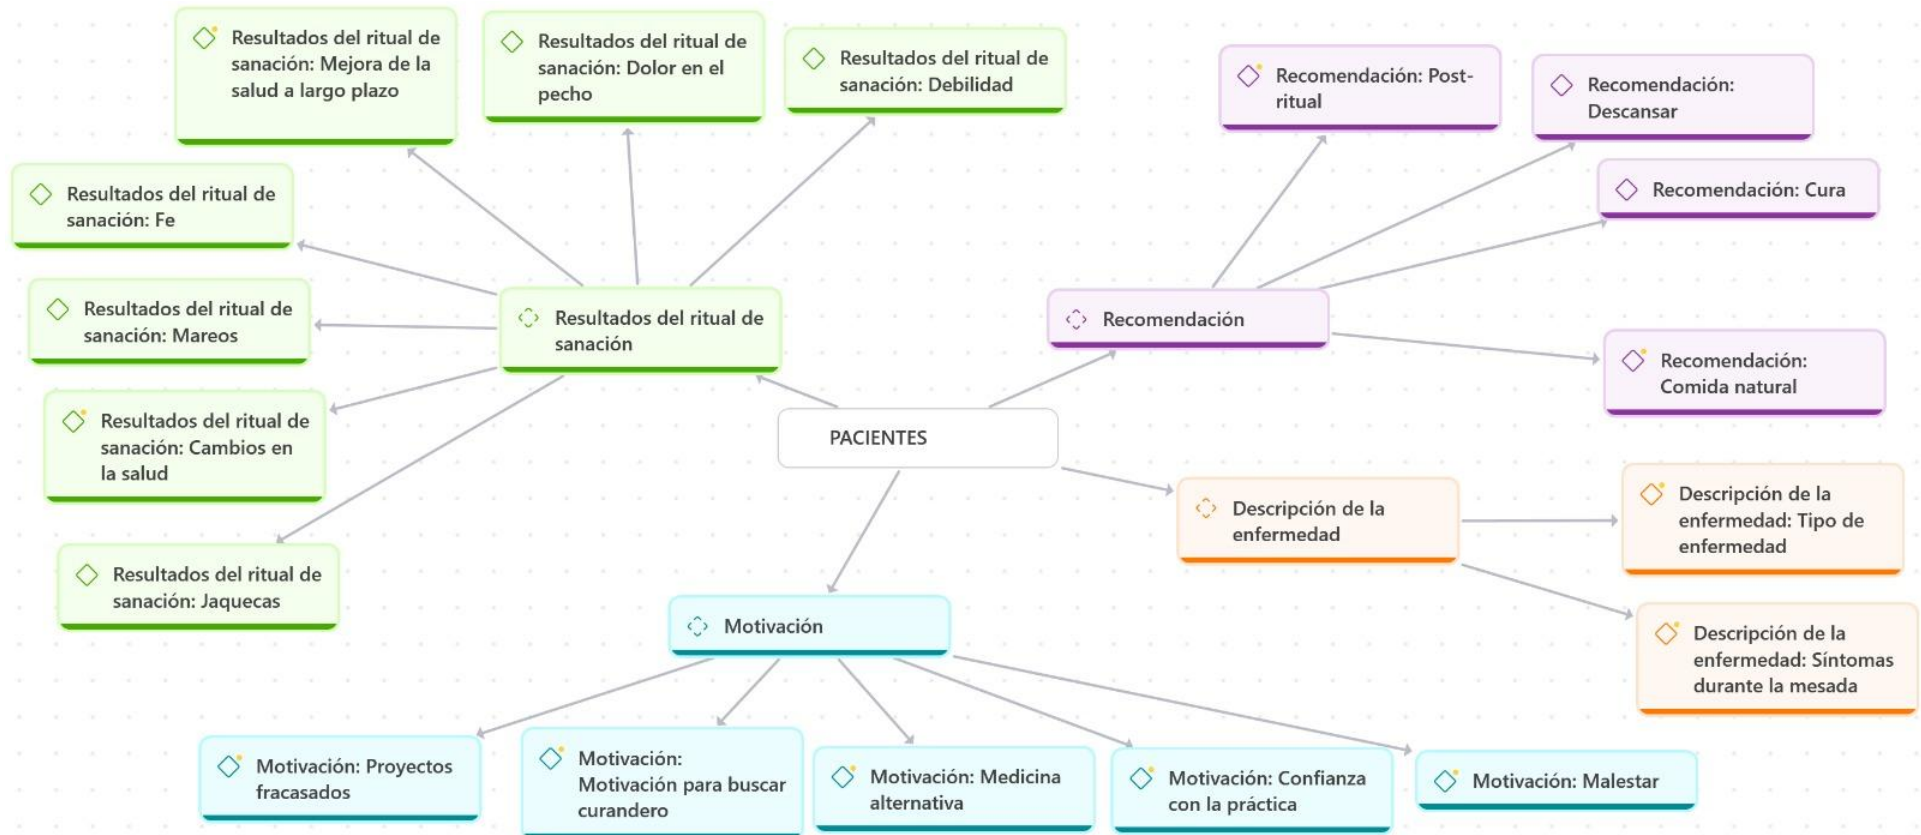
PACIENTES

Resultados del ritual de sanación

Resultados del ritual de sanación: Mejora de la salud a largo plazo

Resultados del ritual de sanación: Dolor en el pecho

Resultados del ritual de sanación: Debilidad

Resultados del ritual de sanación: Fe

Resultados del ritual de sanación: Mareos

Resultados del ritual de sanación: Cambios en la salud

Resultados del ritual de sanación: Jaquecas

Recomendación

Recomendación: Post-ritual

Recomendación: Descansar

Recomendación: Cura

Recomendación: Comida natural

Descripción de la enfermedad

Descripción de la enfermedad: Tipo de enfermedad

Descripción de la enfermedad: Síntomas durante la mesada

Motivación

Motivación: Proyectos fracasados

Motivación: Motivación para buscar curandero

Motivación: Medicina alternativa

Motivación: Confianza con la práctica

Motivación: Malestar